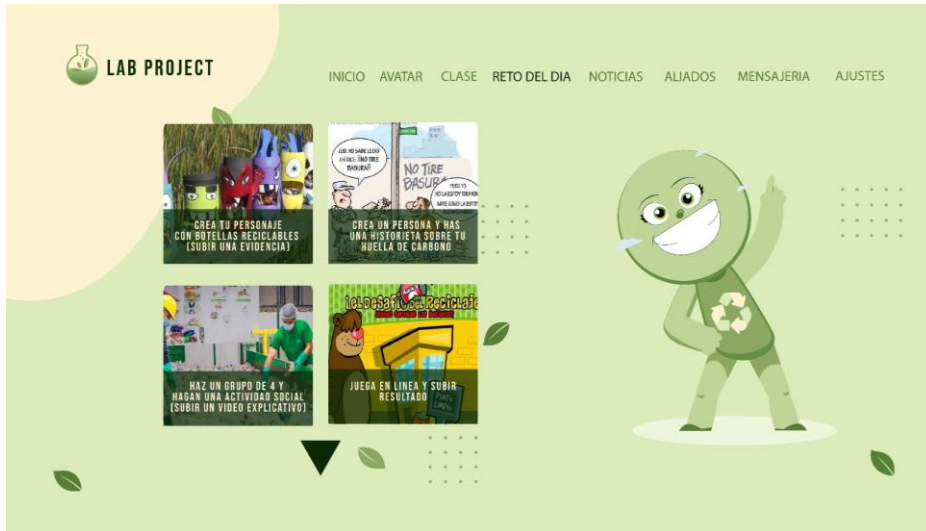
LAB PROJECT

INICIO AVATAR CLASE RETO DEL DIA NOTICIAS ALIADOS MENSAJERIA AJUSTES

CREA TU PERSONAJE CON BOTELLAS RECICLABLES (SUBIR UNA EVIDENCIA)

NO TIRE BASURA

CREA UN PERSONA Y HAS UNA HISTORIETA SOBRE TU HUELLA DE CARBONO

HAZ UN GRUPO DE 4 Y HAGAN UNA ACTIVIDAD SOCIAL (SUBIR UN VIDEO EXPLICATIVO)

¡EL DESAFÍO DEL RECICLAJE!

JUEGA EN LINEA Y SUBIR RESULTADO